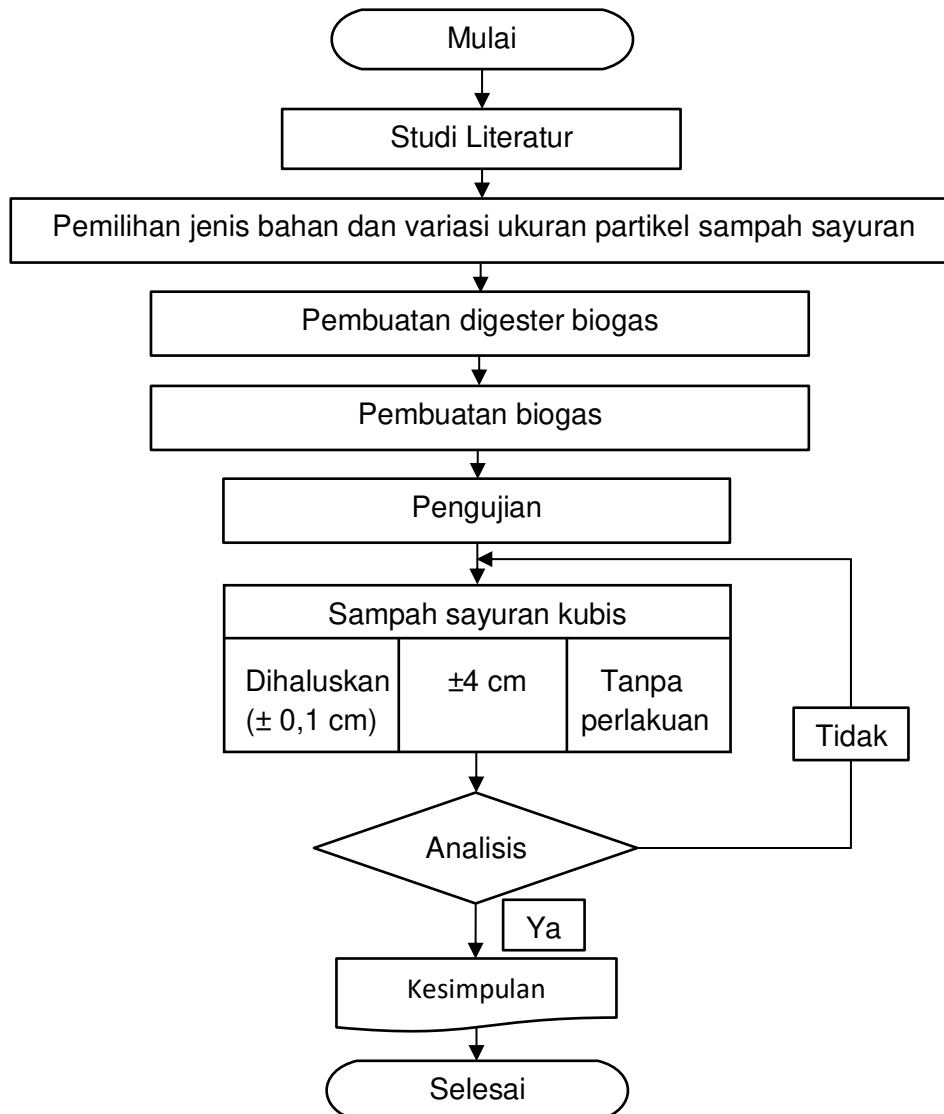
Mulai

Studi Literatur

Pemilihan jenis bahan dan variasi ukuran partikel sampah sayuran

Pembuatan digester biogas

Pembuatan biogas

Pengujian

| Sampah sayuran kubis | | |
|---|---|---|
| Dihaluskan ($\pm$ 0,1 cm) | $\pm$4 cm | Tanpa perlakuan |

Tidak

Analisis

Ya

Kesimpulan

Selesai